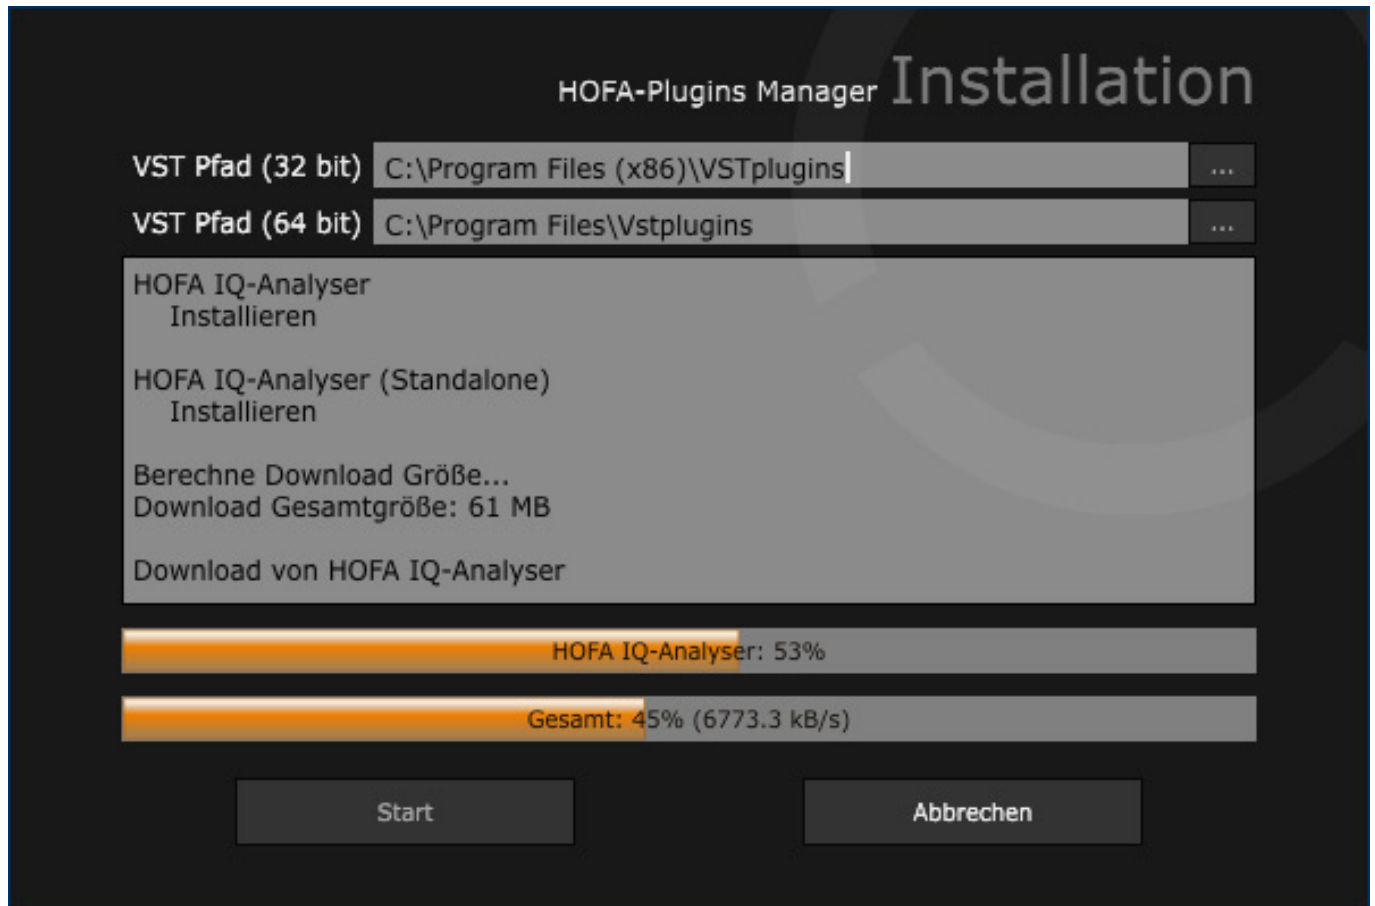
HOFA-Plugins Manager Installation

VST Pfad (32 bit) C:\Program Files (x86)\VSTplugins ...

VST Pfad (64 bit) C:\Program Files\Vstplugins ...

HOFA IQ-Analyser
Installieren

HOFA IQ-Analyser (Standalone)
Installieren

Berechne Download Größe...
Download Gesamtgröße: 61 MB

Download von HOFA IQ-Analyser

HOFA IQ-Analyser: 53%

Gesamt: 45% (6773.3 kB/s)

Start

Abbrechen